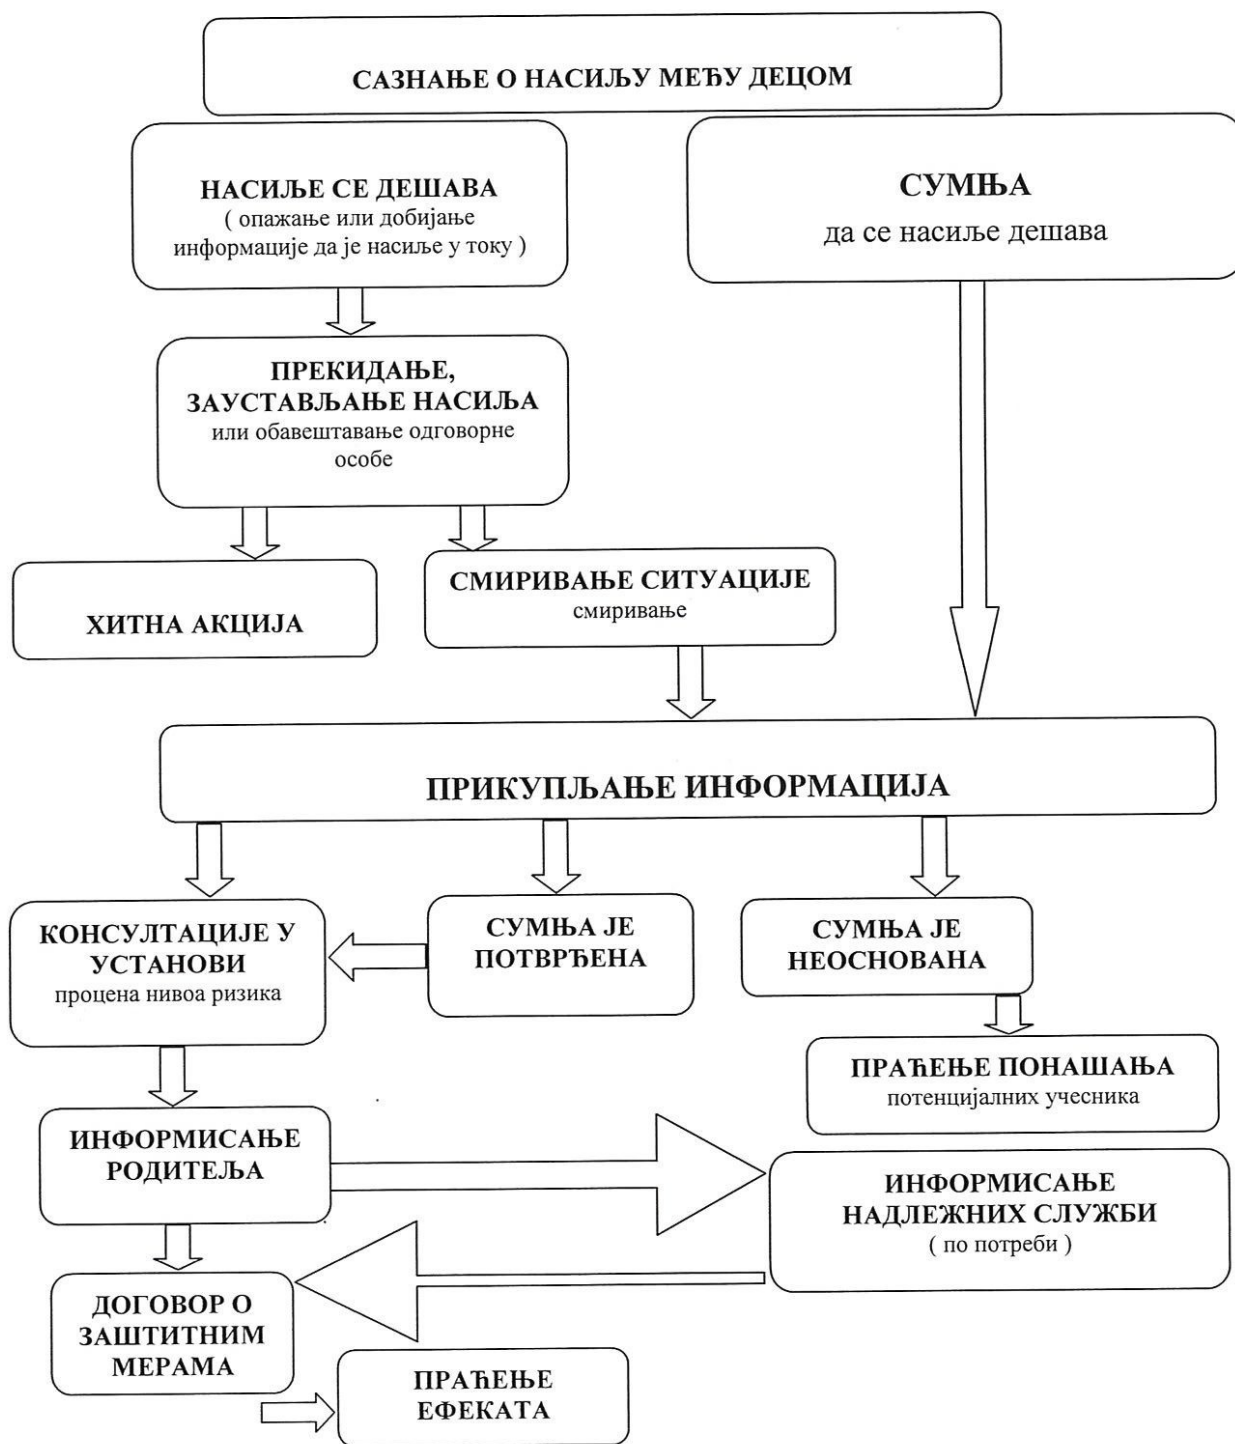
САЗНАЊЕ О НАСИЉУ МЕЂУ ДЕЦОМ

НАСИЉЕ СЕ ДЕШАВА
( опажање или добијање информације да је насиље у току )

СУМЊА
да се насиље дешава

ПРЕКИДАЊЕ, ЗАУСТАВЉАЊЕ НАСИЉА
или обавештавање одговорне особе

ХИТНА АКЦИЈА

СМИРИВАЊЕ СИТУАЦИЈЕ
смиривање

ПРИКУПЉАЊЕ ИНФОРМАЦИЈА

КОНСУЛТАЦИЈЕ У УСТАНОВИ
процена нивоа ризика

СУМЊА ЈЕ ПОТВРЂЕНА

СУМЊА ЈЕ НЕОСНОВАНА

ПРАЋЕЊЕ ПОНАШАЊА
потенцијалних учесника

ИНФОРМИСАЊЕ РОДИТЕЉА

ИНФОРМИСАЊЕ НАДЛЕЖНИХ СЛУЖБИ
( по потреби )

ДОГОВОР О ЗАШТИТНИМ МЕРАМА

ПРАЋЕЊЕ ЕФЕКАТА